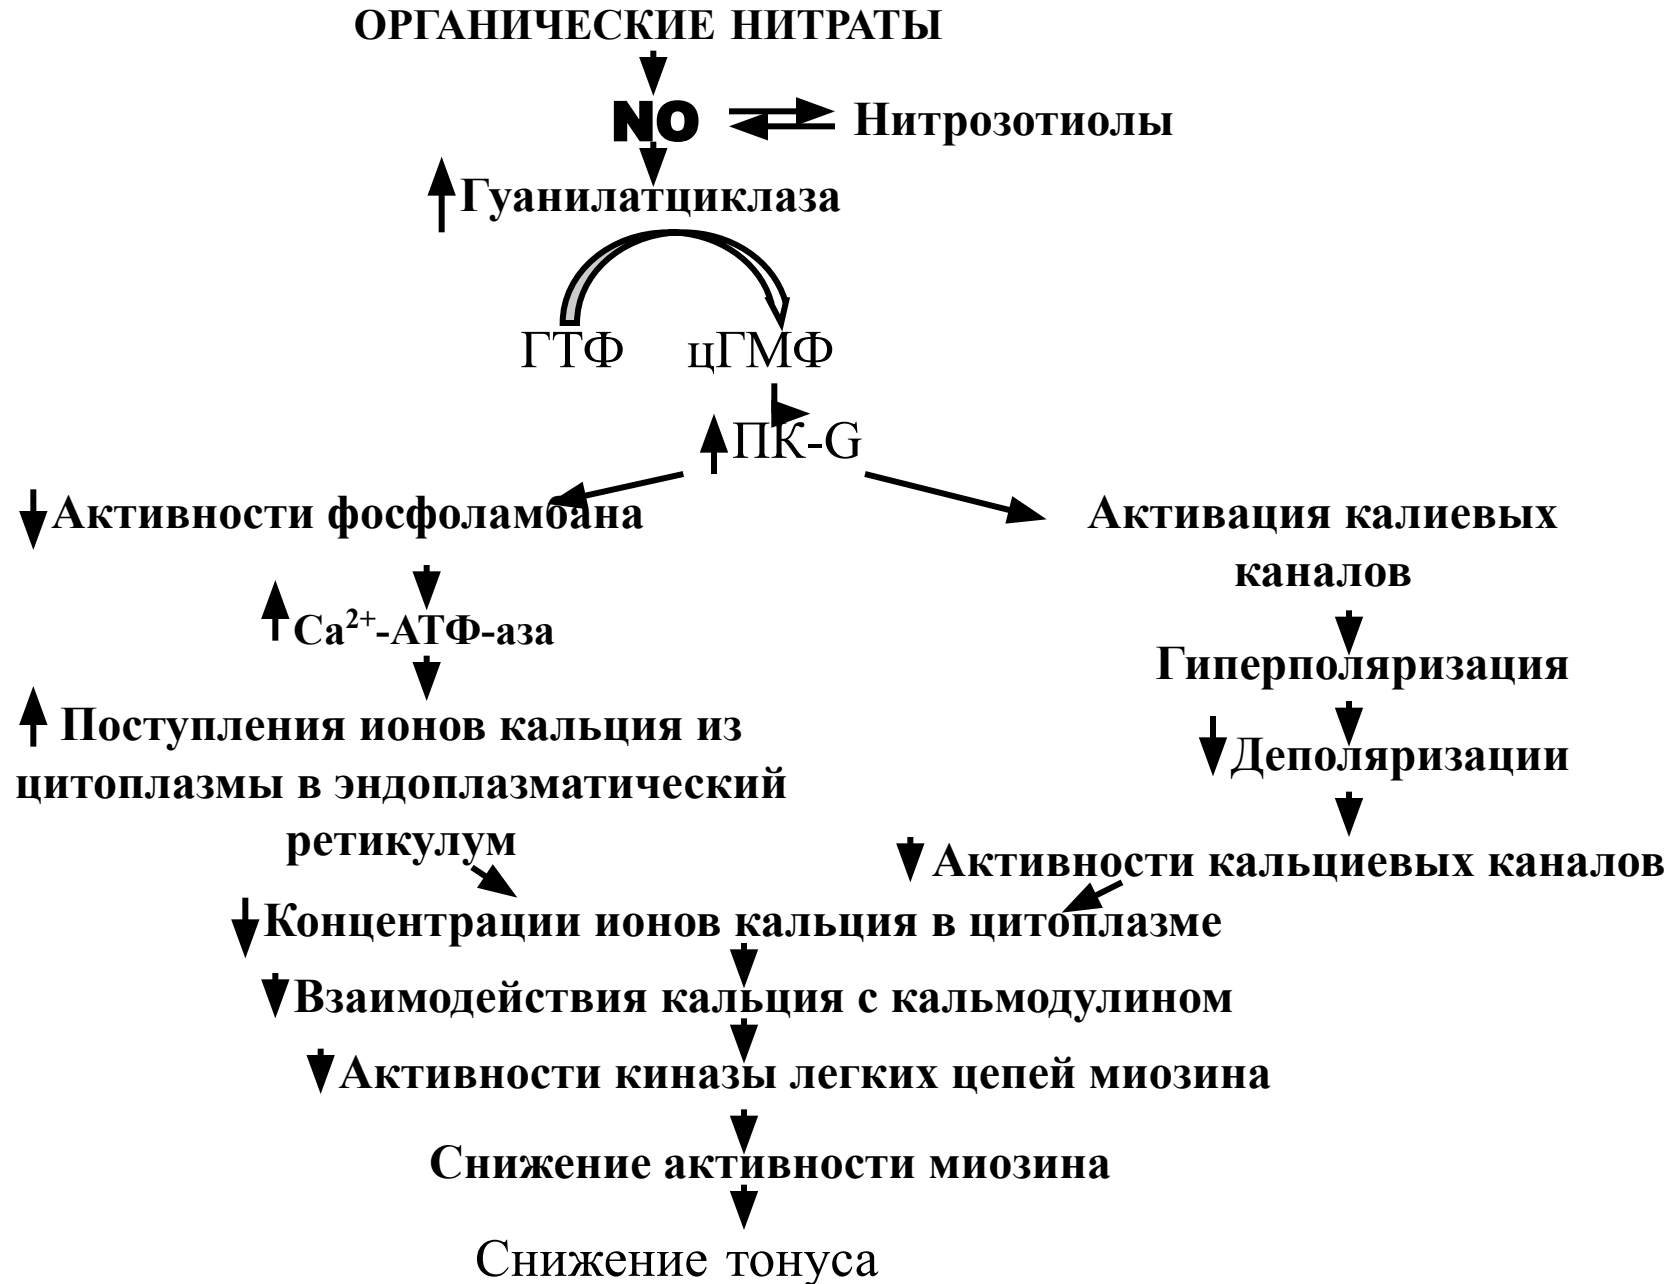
ОРГАНИЧЕСКИЕ НИТРАТЫ

NO

Нитрозотиолы

Гуанилатциклаза

ГТФ цГМФ

ПК-G

Активности фосфоламбана

$Ca^{2+}$-АТФ-аза

Поступления ионов кальция из цитоплазмы в эндоплазматический ретикулум

Активация калиевых каналов

Гиперполяризация

Деполяризации

Активности кальциевых каналов

Концентрации ионов кальция в цитоплазме

Взаимодействия кальция с кальмодулином

Активности киназы легких цепей миозина

Снижение активности миозина

Снижение тонуса